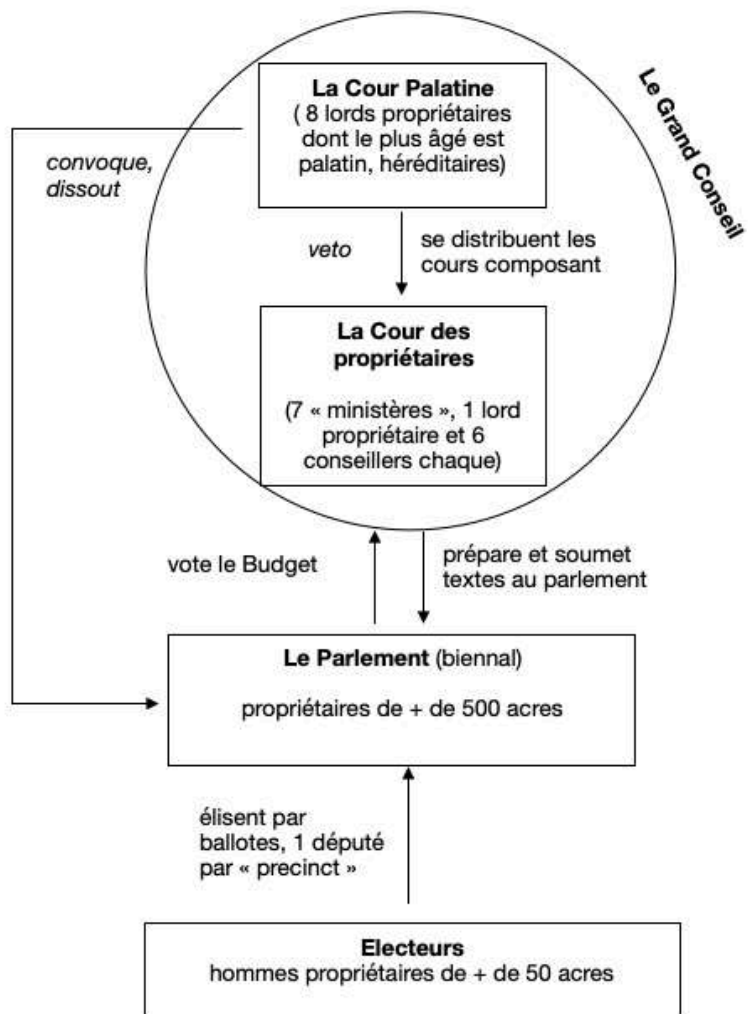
Le Grand Conseil

**La Cour Palatine**
( 8 lords propriétaires dont le plus âgé est palatin, héréditaires)

*convoque, dissout*

*veto*

se distribuent les cours composant

**La Cour des propriétaires**

(7 « ministères », 1 lord propriétaire et 6 conseillers chaque)

vote le Budget

prépare et soumet textes au parlement

**Le Parlement** (biennal)

propriétaires de + de 500 acres

élisent par ballotes, 1 député par « precinct »

**Electeurs**
hommes propriétaires de + de 50 acres